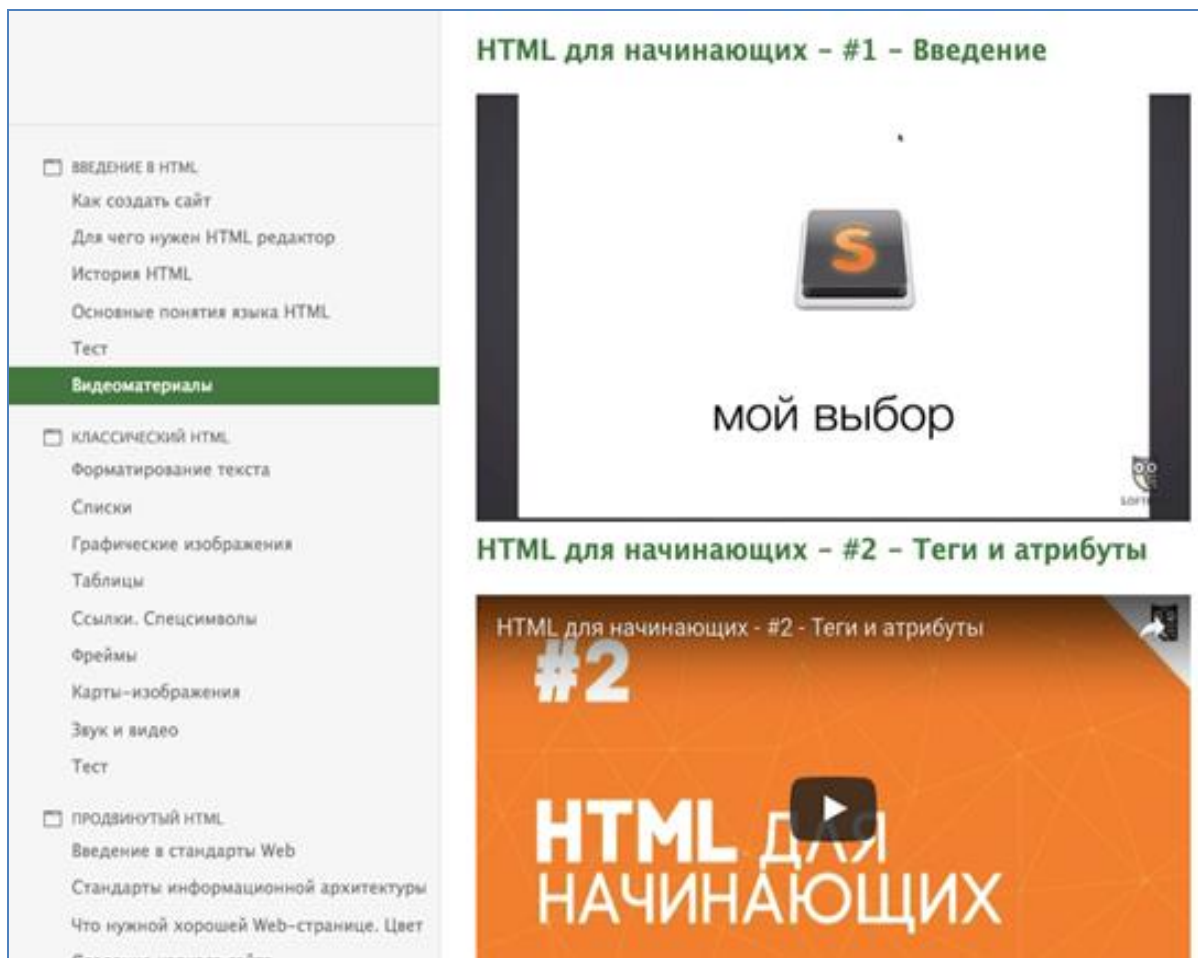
ВВЕДЕНИЕ В HTML
Как создать сайт
Для чего нужен HTML редактор
История HTML
Основные понятия языка HTML
Тест
Видеоматериалы

КЛАССИЧЕСКИЙ HTML
Форматирование текста
Списки
Графические изображения
Таблицы
Ссылки. Спецсимволы
Фреймы
Карты-изображения
Звук и видео
Тест

ПРОДВИНУТЫЙ HTML
Введение в стандарты Web
Стандарты информационной архитектуры
Что нужной хорошей Web-странице. Цвет
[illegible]

HTML для начинающих - #1 - Введение

мой выбор

SOFT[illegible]

HTML для начинающих - #2 - Теги и атрибуты

HTML для начинающих - #2 - Теги и атрибуты

#2

HTML ДЛЯ НАЧИНАЮЩИХ